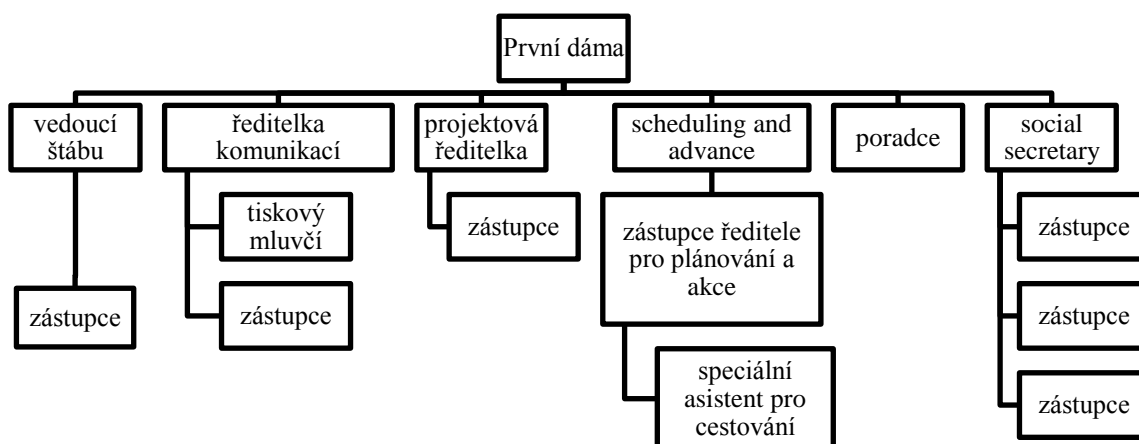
První dáma

vedoucí štábu

zástupce

ředitelka komunikací

tiskový mluvčí

zástupce

projektová ředitelka

zástupce

scheduling and advance

zástupce ředitele pro plánování a akce

speciální asistent pro cestování

poradce

social secretary

zástupce

zástupce

zástupce